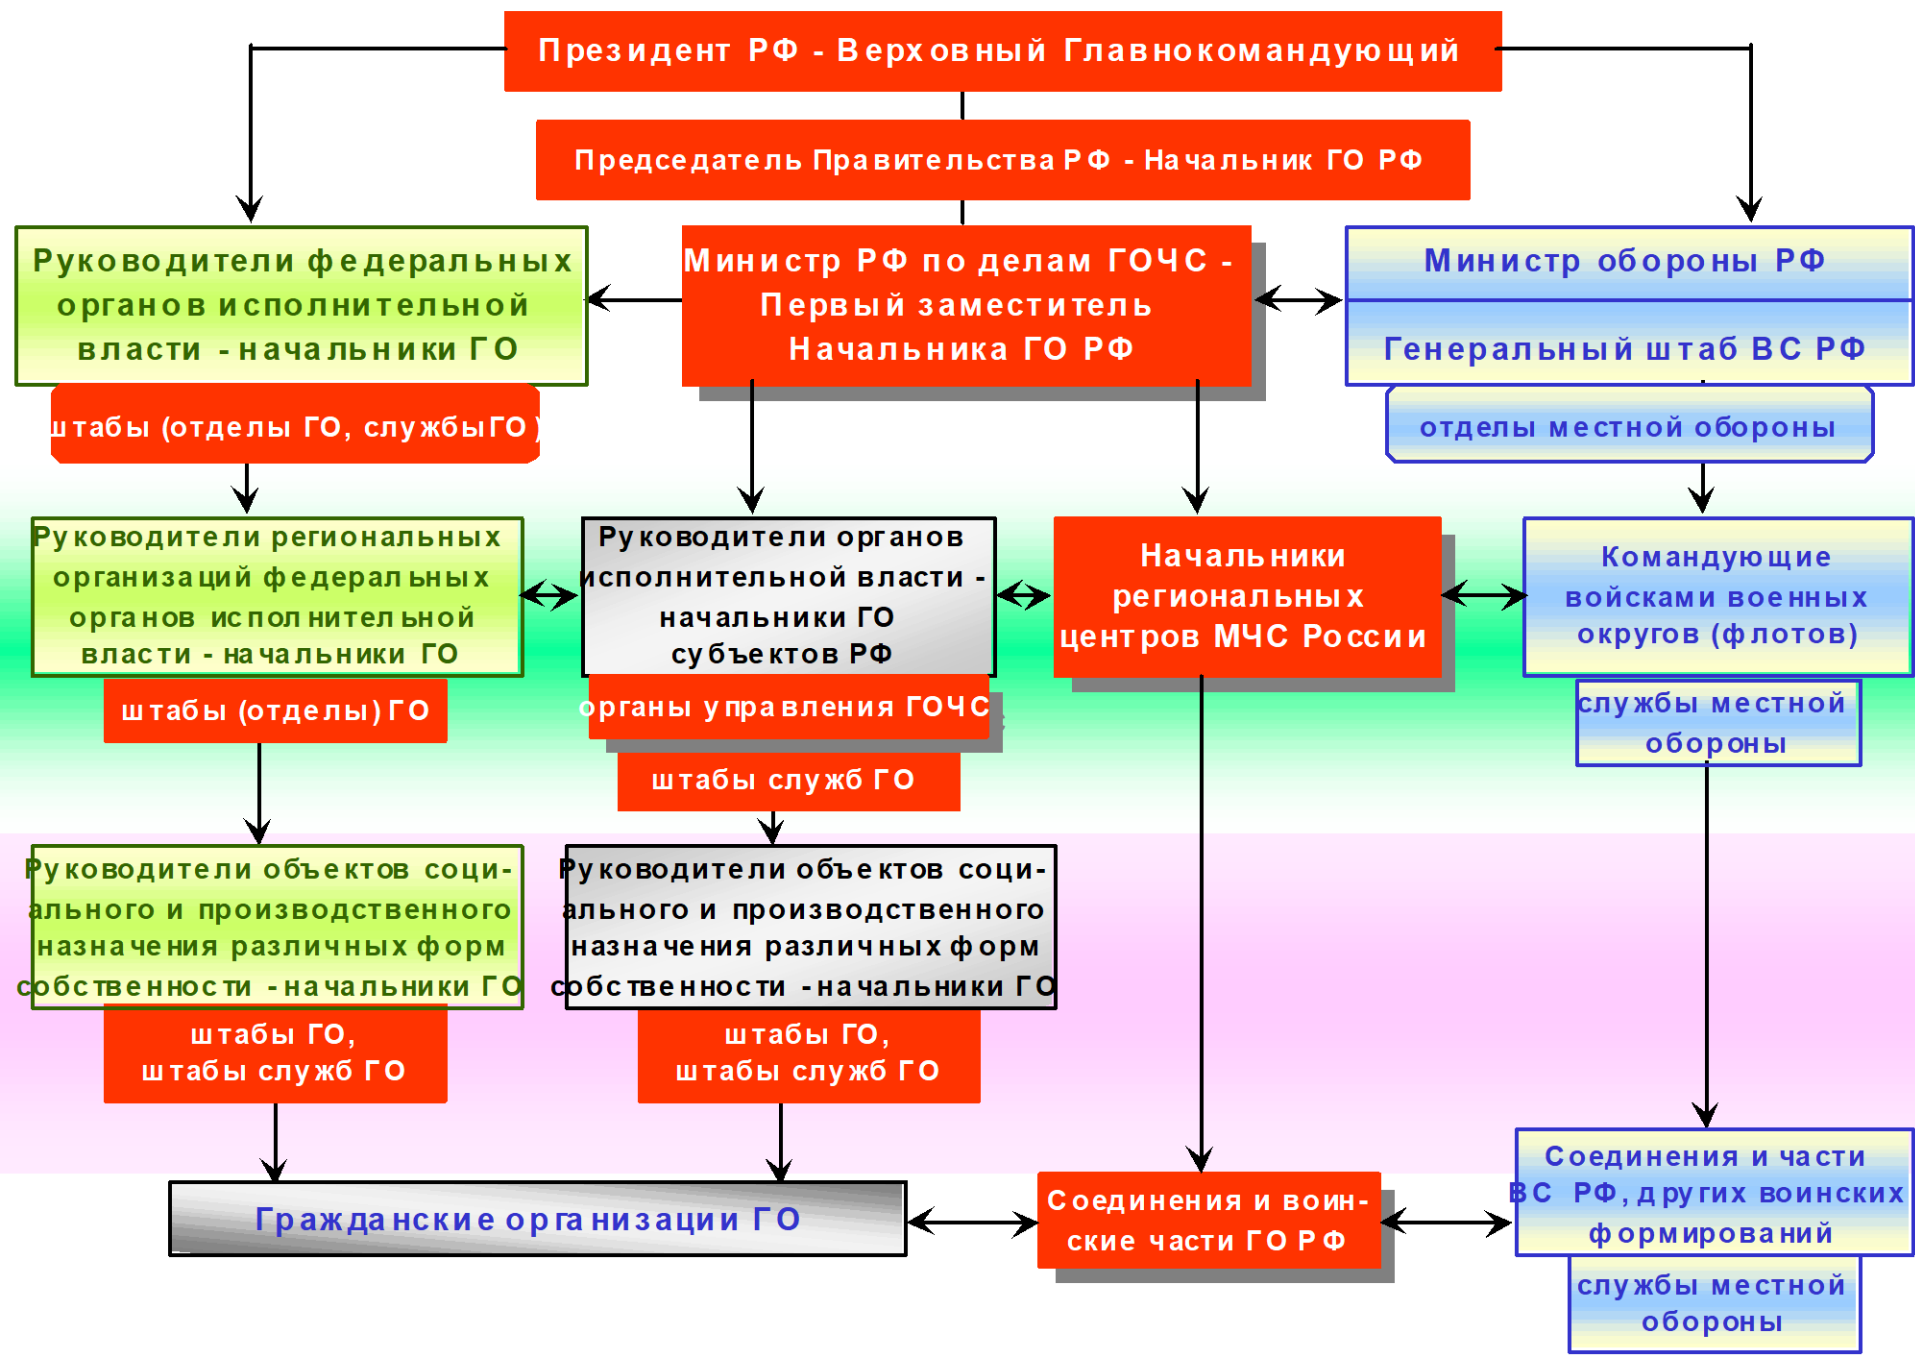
Президент РФ - Верховный Главнокомандующий

Председатель Правительства РФ - Начальник ГО РФ

Руководители федеральных органов исполнительной власти - начальники ГО

штабы (отделы ГО, службы ГО)

Министр РФ по делам ГОЧС - Первый заместитель Начальника ГО РФ

Министр обороны РФ

Генеральный штаб ВС РФ

отделы местной обороны

Руководители региональных организаций федеральных органов исполнительной власти - начальники ГО

штабы (отделы) ГО

Руководители органов исполнительной власти - начальники ГО субъектов РФ

органы управления ГОЧС

штабы служб ГО

Начальники региональных центров МЧС России

Командующие войсками военных округов (флотов)

службы местной обороны

Руководители объектов социального и производственного назначения различных форм собственности - начальники ГО

штабы ГО, штабы служб ГО

Руководители объектов социального и производственного назначения различных форм собственности - начальники ГО

штабы ГО, штабы служб ГО

Гражданские организации ГО

Соединения и воинские части ГО РФ

Соединения и части ВС РФ, других воинских формирований

службы местной обороны